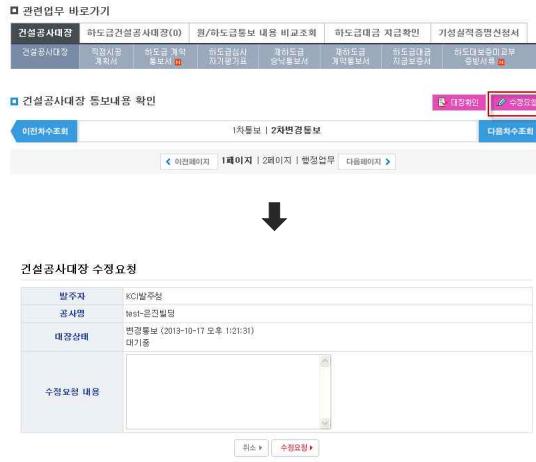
관련업무 바로가기

건설공사대장 | 하도급건설공사대장(0) | 원/하도급통보 내용 비교조회 | 하도급대금 지급확인 | 기성실적증명신청서

건설공사대장 | 직접시공 계획서 | 하도급 계약 통보서 N | 하도급심사 자기평가표 | 재하도급 승낙통보서 | 재하도급 계약통보서 | 하도급대금 지급보증서 | 하도대보증미교부 증빙서류 N

건설공사대장 통보내용 확인

대장확인 | 수정요청

이전차수조회 | 1차통보 | 2차변경통보 | 다음차수조회

< 이전페이지 | 1페이지 | 2페이지 | 행정업무 | 다음페이지 >

건설공사대장 수정요청

| 발주자 | KCI발주청 |
|---|---|
| 공사명 | test-은진빌딩 |
| 대장상태 | 변경통보 (2013-10-17 오후 1:21:31) 대기중 |
| 수정요청 내용 | |

취소 | 수정요청